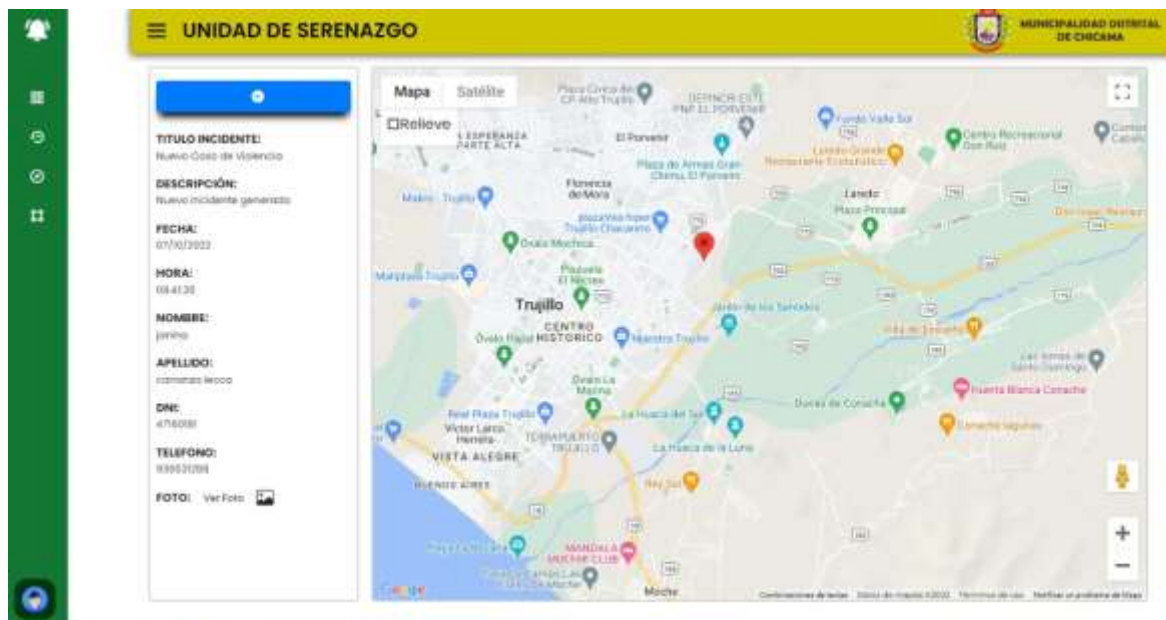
UNIDAD DE SERENAZGO

MUNICIPALIDAD DISTRITAL DE CHICAMA

TITULO INCIDENTE:
Nuevo Caso de Violencia

DESCRIPCIÓN:
Nuevo incidente generado

FECHA:
07/10/2022

HORA:
09:41:35

NOMBRE:
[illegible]

APELLIDO:
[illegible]

DNI:
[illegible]

TELEFONO:
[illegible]

FOTO: Ver Foto

Mapa
Satélite
Relieve

Plaza Cívica de CP Alto Trujillo
El Porvenir
Plaza de Armas Gran Chimu El Porvenir
Florencia de Mora
Makro Trujillo
Trujillo
CENTRO HISTÓRICO
Laredo
Plaza Principal
Centro Recreacional Don Ruiz
Fundo Valle Sol
Jardín de los Sentidos
Villa de Emperatriz
Huanchaco
Dunas de Conache
Huerta Blanca Conache
Conache lagunas
Victor Larco Herrera
VISTA ALEGRE
BUENOS AIRES
La Huaca del Sol
La Huaca de la Luna
Moche
MANDALA MOCHE CLUB
Google
Combinaciones de teclas
Datos del mapa ©2022
Términos de uso
Notificar un problema de Maps